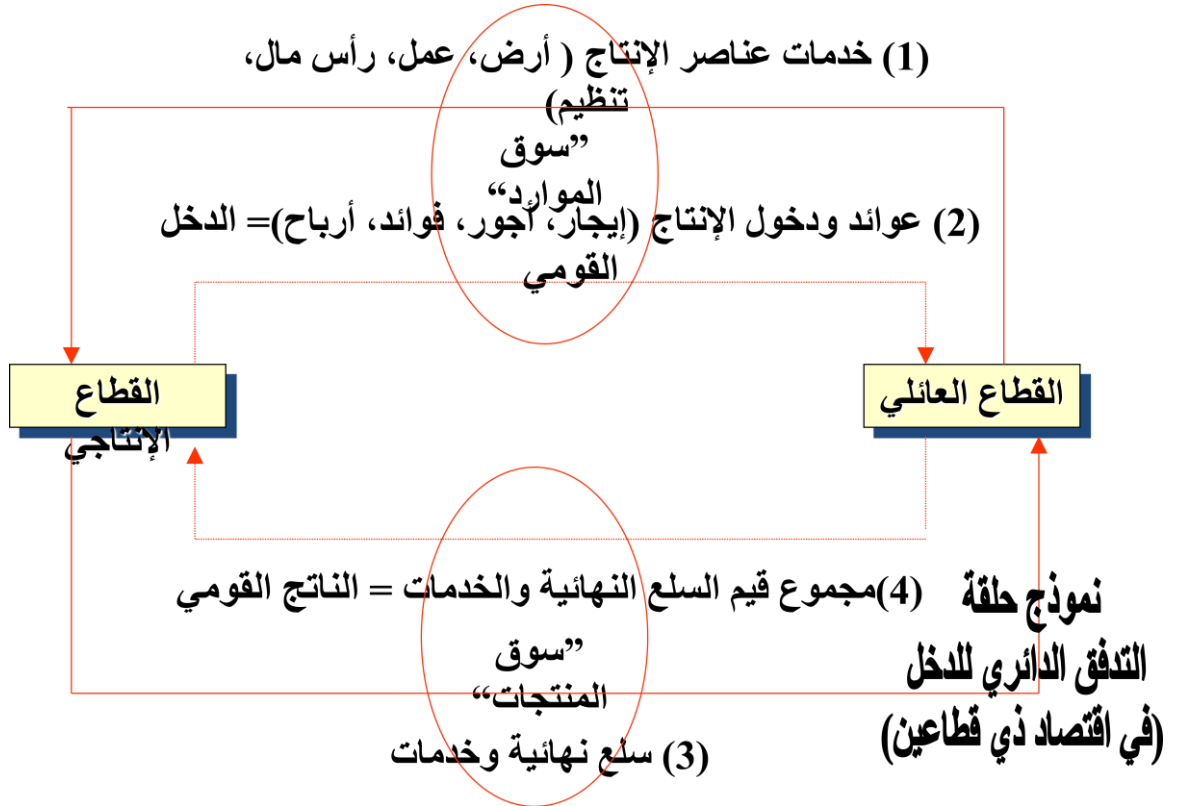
(1) خدمات عناصر الإنتاج ( أرض، عمل، رأس مال، تنظيم)

"سوق الموارد"

(2) عوائد ودخول الإنتاج (إيجار، أجور، فوائد، أرباح)= الدخل القومي

القطاع الإنتاجي

القطاع العائلي

(4)مجموع قيم السلع النهائية والخدمات = الناتج القومي

"سوق المنتجات"

(3) سلع نهائية وخدمات

نموذج حلقة التدفق الدائري للدخل (في اقتصاد ذي قطاعين)